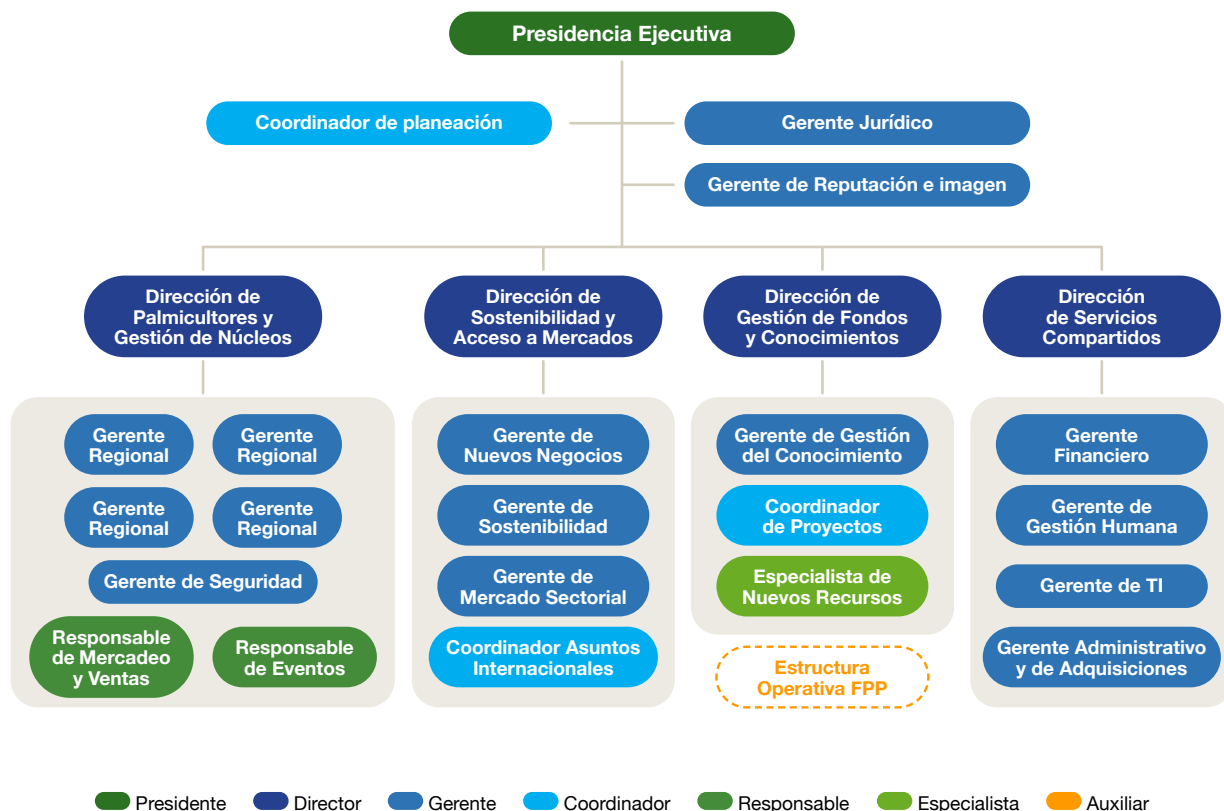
Presidencia Ejecutiva

Coordinador de planeación

Gerente Jurídico

Gerente de Reputación e imagen

Dirección de Palmicultores y Gestión de Núcleos

Gerente Regional

Gerente Regional

Gerente Regional

Gerente Regional

Gerente de Seguridad

Responsable de Mercadeo y Ventas

Responsable de Eventos

Dirección de Sostenibilidad y Acceso a Mercados

Gerente de Nuevos Negocios

Gerente de Sostenibilidad

Gerente de Mercado Sectorial

Coordinador Asuntos Internacionales

Dirección de Gestión de Fondos y Conocimientos

Gerente de Gestión del Conocimiento

Coordinador de Proyectos

Especialista de Nuevos Recursos

Estructura Operativa FPP

Dirección de Servicios Compartidos

Gerente Financiero

Gerente de Gestión Humana

Gerente de TI

Gerente Administrativo y de Adquisiciones

Presidente Director Gerente Coordinador Responsable Especialista Auxiliar